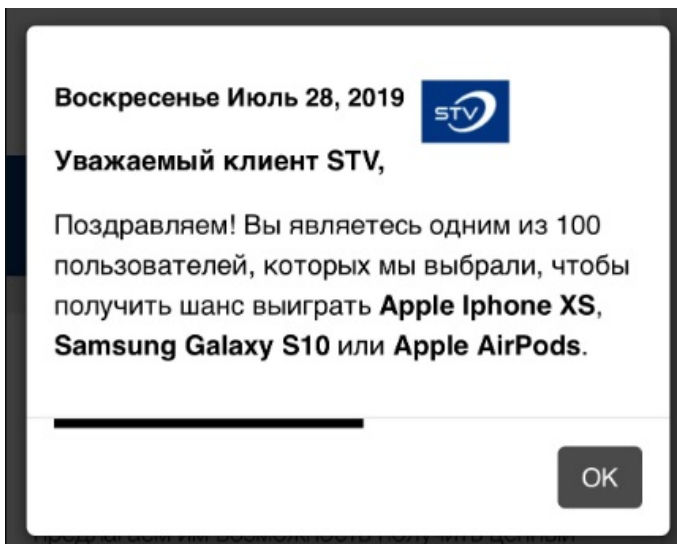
Воскресенье Июль 28, 2019

STV

Уважаемый клиент STV,

Поздравляем! Вы являетесь одним из 100 пользователей, которых мы выбрали, чтобы получить шанс выиграть **Apple Iphone XS**, **Samsung Galaxy S10** или **Apple AirPods**.

OK

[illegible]